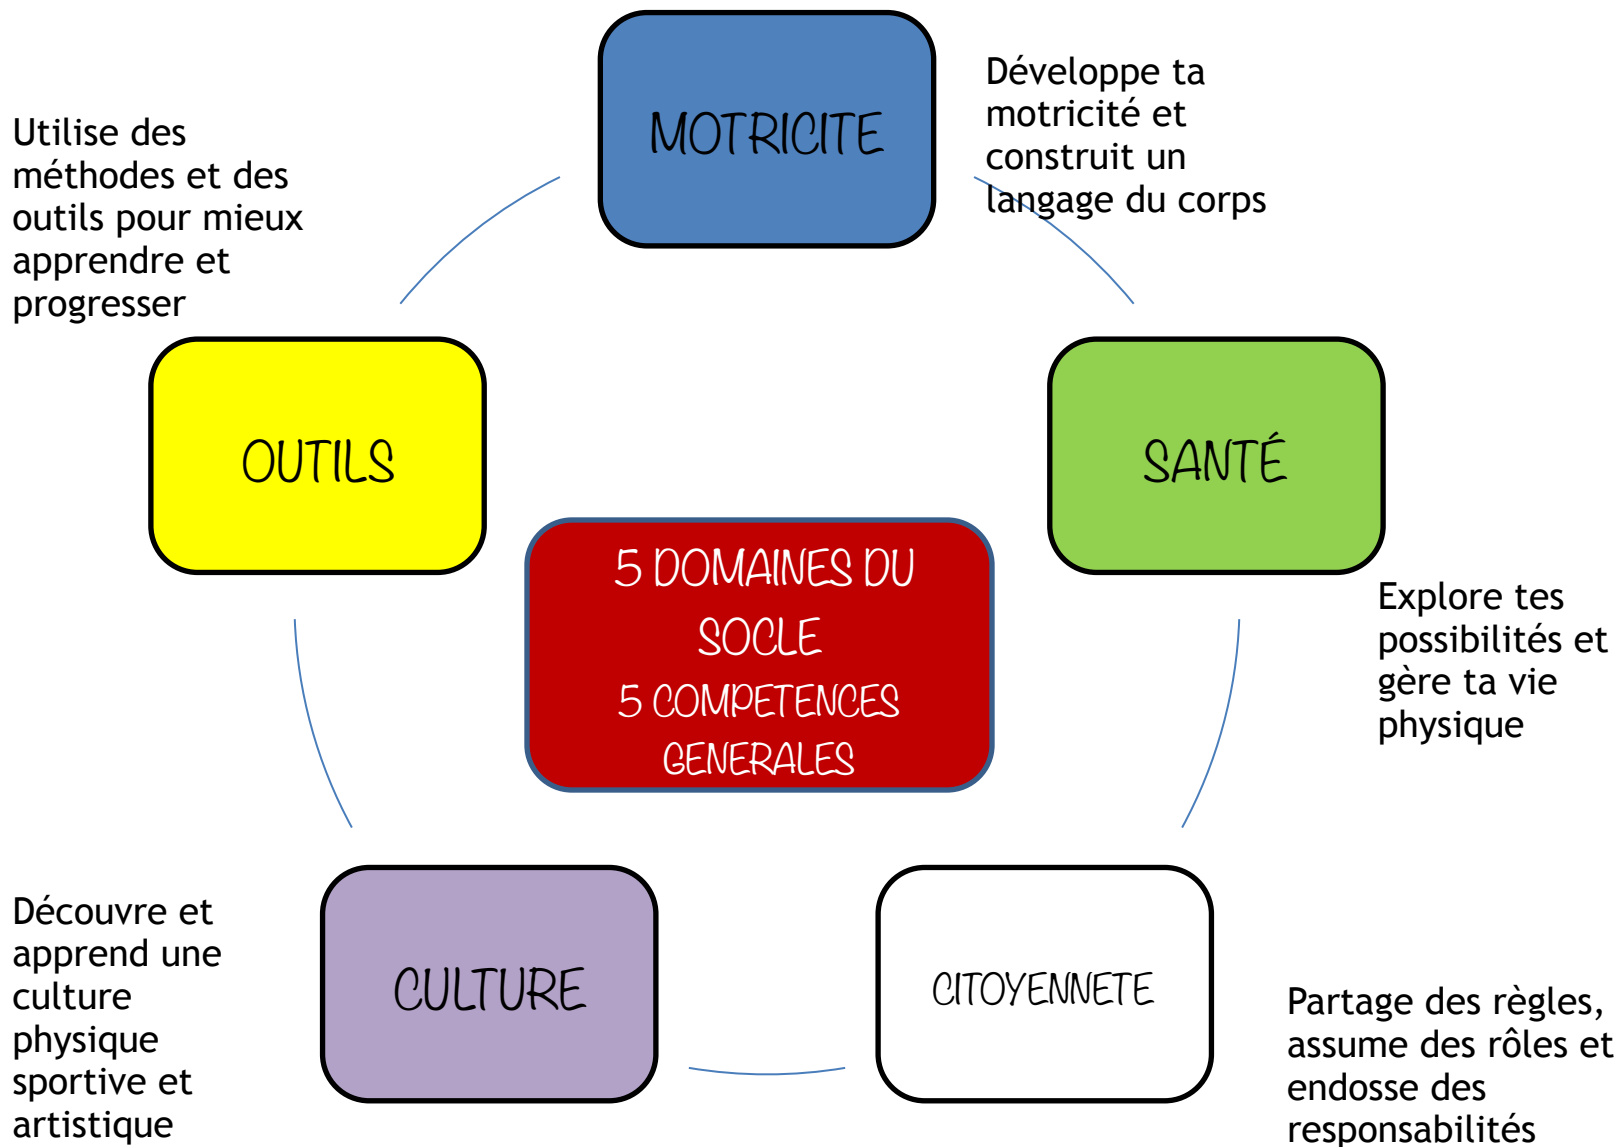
MOTRICITE

Développe ta motricité et construit un langage du corps

Utilise des méthodes et des outils pour mieux apprendre et progresser

OUTILS

SANTÉ

5 DOMAINES DU SOCLE
5 COMPETENCES GENERALES

Explore tes possibilités et gère ta vie physique

Découvre et apprend une culture physique sportive et artistique

CULTURE

CITOYENNETE

Partage des règles, assume des rôles et endosse des responsabilités